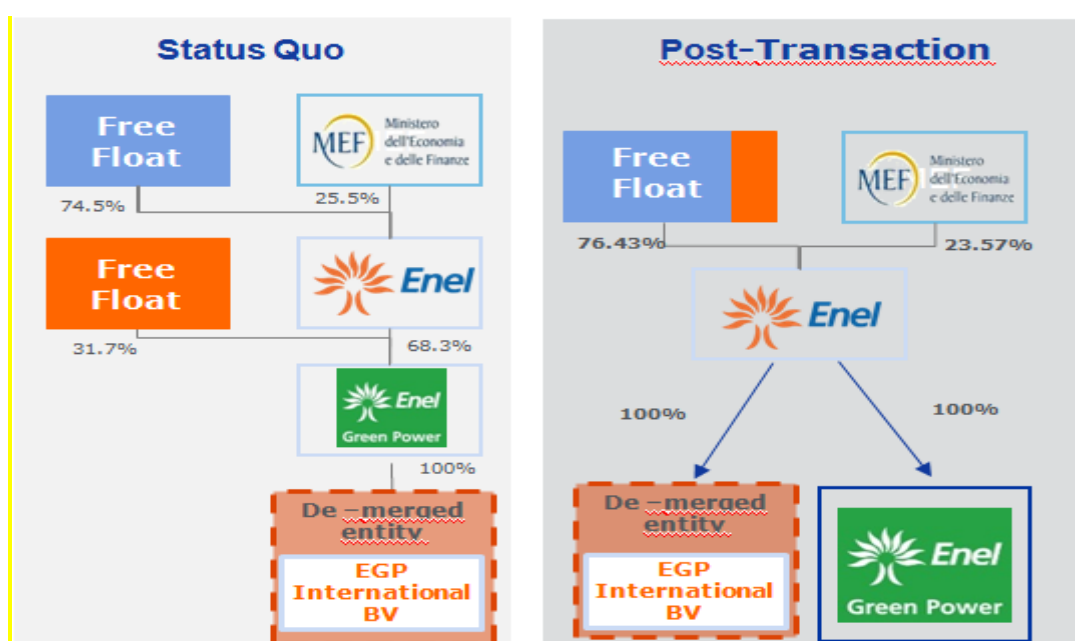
Status Quo

Free Float

MEF Ministero dell'Economia e delle Finanze

74.5%

25.5%

Free Float

Enel

31.7%

68.3%

Enel Green Power

100%

De –merged entity

EGP International BV

Post-Transaction

Free Float

MEF Ministero dell'Economia e delle Finanze

76.43%

23.57%

Enel

100%

100%

De –merged entity

EGP International BV

Enel Green Power